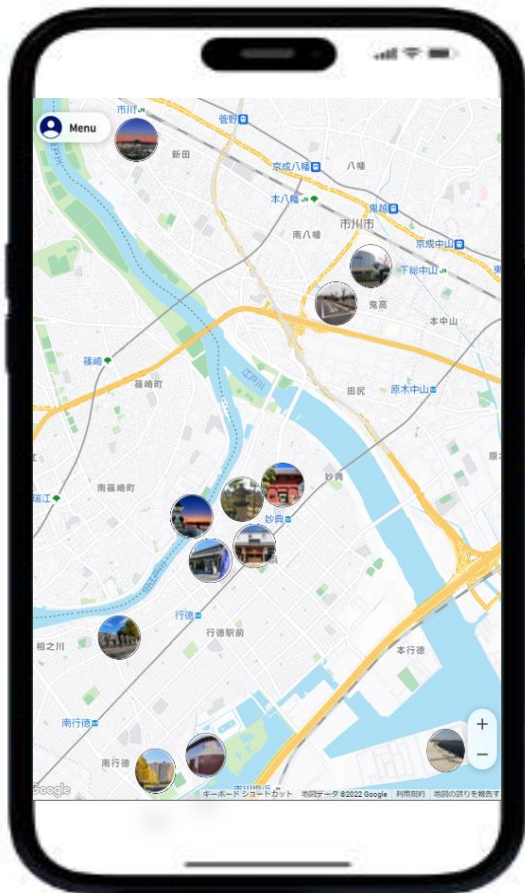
Menu

市川

菅野

新田

京成八幡

八幡

本八幡

鬼越

市川市

南八幡

京成中山

下総中山

鬼高

本中山

篠崎

篠崎町

江戸川

田尻

原木中山

瑞江

南篠崎町

妙典

妙典

行徳

行徳駅前

相之川

本行徳

南行徳

南行徳

+

−

Google

キーボード ショートカット 地図データ ©2022 Google 利用規約 地図の誤りを報告す